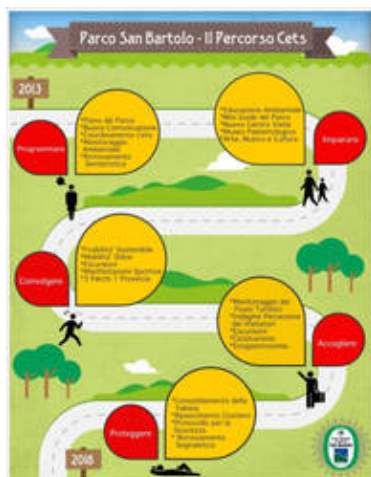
Parco San Bartolo - Il Percorso Cets

2013

Programmare

*Piano del Parco
*Nuova Comunicazione
*Coordinamento Cets
*Monitoraggio Ambientale
*Monitoraggio Sentieristico

*Educazione Ambientale
*Nw Guide del Parco
*Nuovo Centro Visite
*Museo Paleontologico
*Arte, Musica e Cultura

Imparare

Coinvolgere

*Pubblico Sostenibile
*Nordic Walking
*Escursioni
*Manifestazioni Sportive
*3 Parchi 1 Provincia

*Monitoraggio dei Flussi Turistici
*Indagine Percezione dei Visitatori
*Escursioni
*Cicloturismo
*Enogastronomia

Accogliere

Proteggere

*Consolidamento della Falesia
*Rinnovamento Giardini
*Protocollo per la Sicurezza
*Rinnovamento Vegetazione

2018